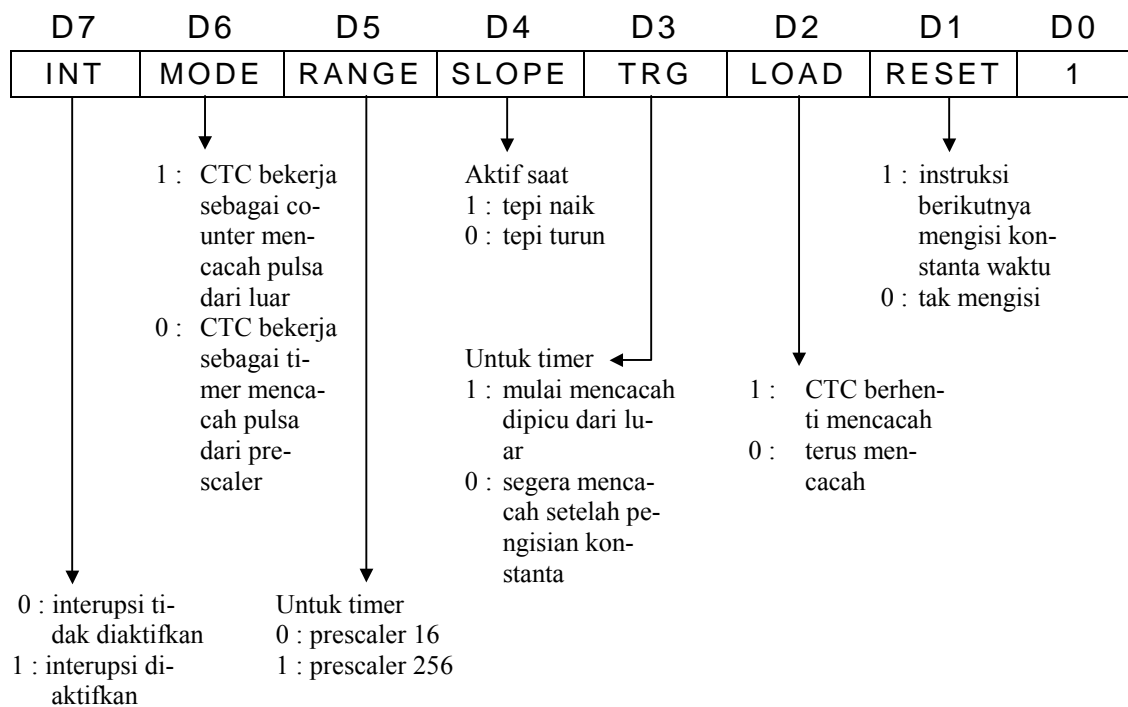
| D7 | D6 | D5 | D4 | D3 | D2 | D1 | D0 |
|---|---|---|---|---|---|---|---|
| INT | MODE | RANGE | SLOPE | TRG | LOAD | RESET | 1 |

1 : CTC bekerja sebagai counter mencacah pulsa dari luar
0 : CTC bekerja sebagai timer mencacah pulsa dari prescaler

Aktif saat
1 : tepi naik
0 : tepi turun

1 : instruksi berikutnya mengisi konstanta waktu
0 : tak mengisi

Untuk timer
1 : mulai mencacah dipicu dari luar
0 : segera mencacah setelah pengisian konstanta

1 : CTC berhenti mencacah
0 : terus mencacah

0 : interupsi tidak diaktifkan
1 : interupsi diaktifkan

Untuk timer
0 : prescaler 16
1 : prescaler 256